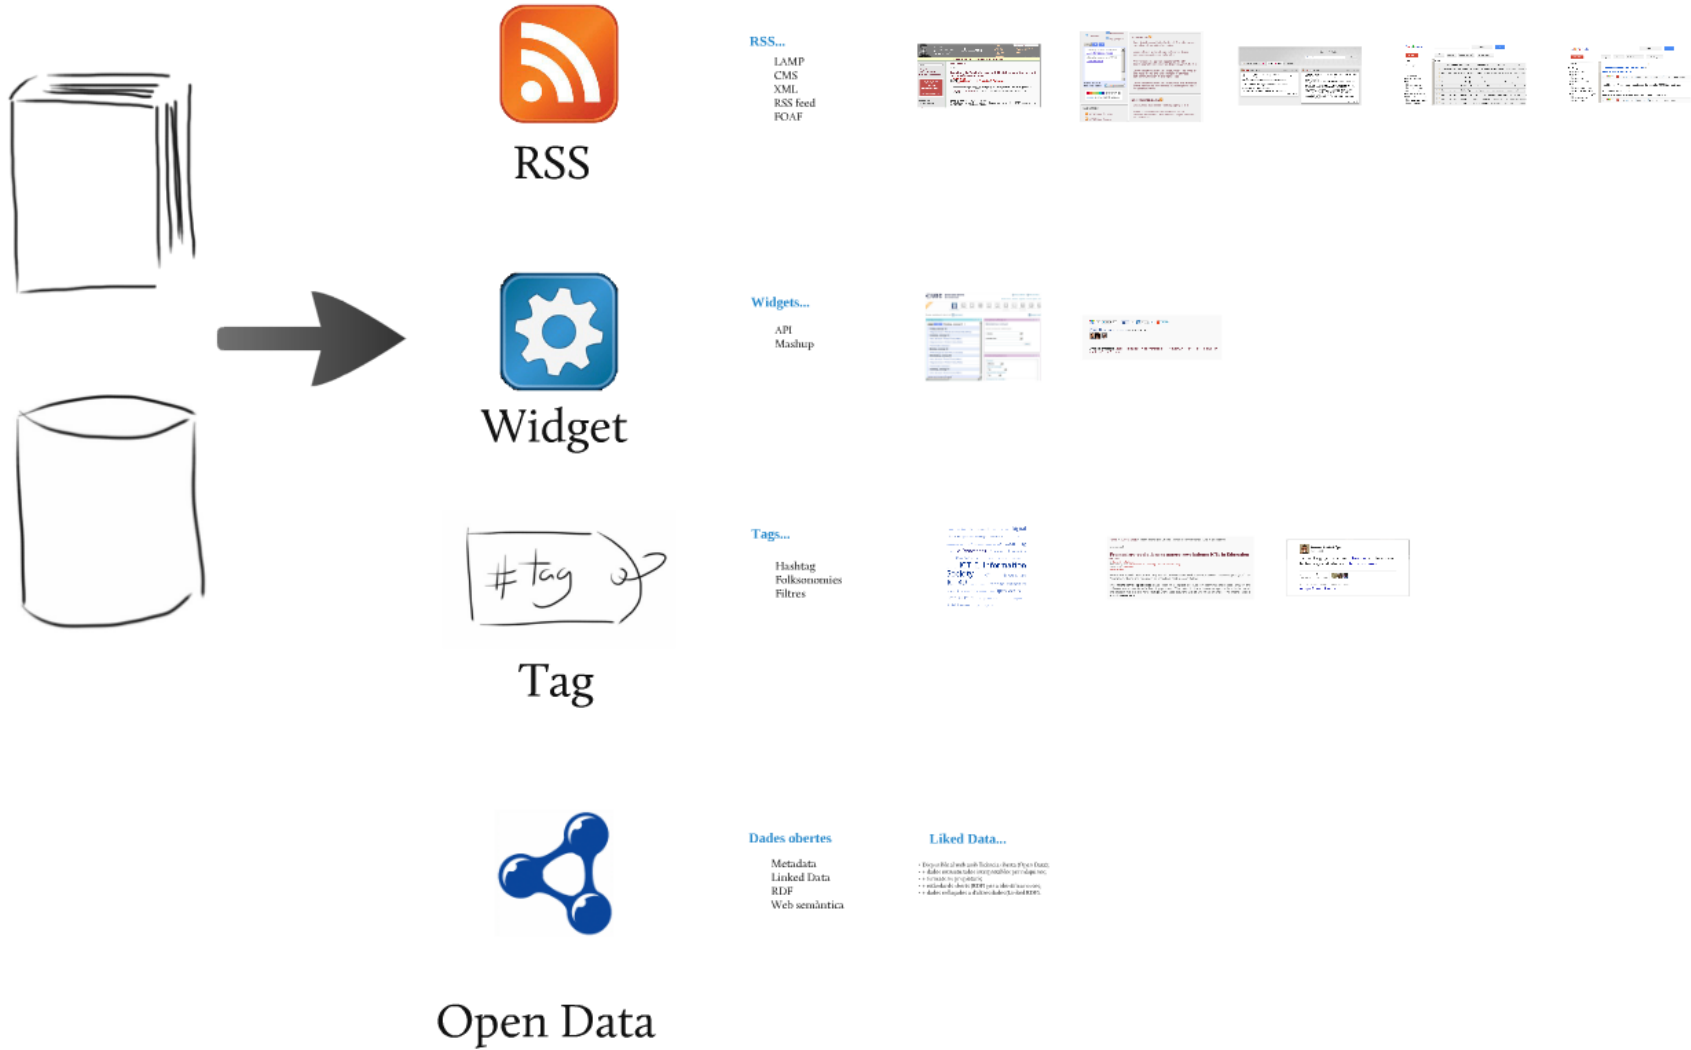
RSS

RSS...

LAMP
CMS
XML
RSS feed
FOAF

Widget

Widgets...

API
Mashup

#tag

Tag

Tags...

Hashtag
Folksonomies
Filtres

Open Data

Dades obertes

Metadata
Linked Data
RDF
Web semàntica

Liked Data...

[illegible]